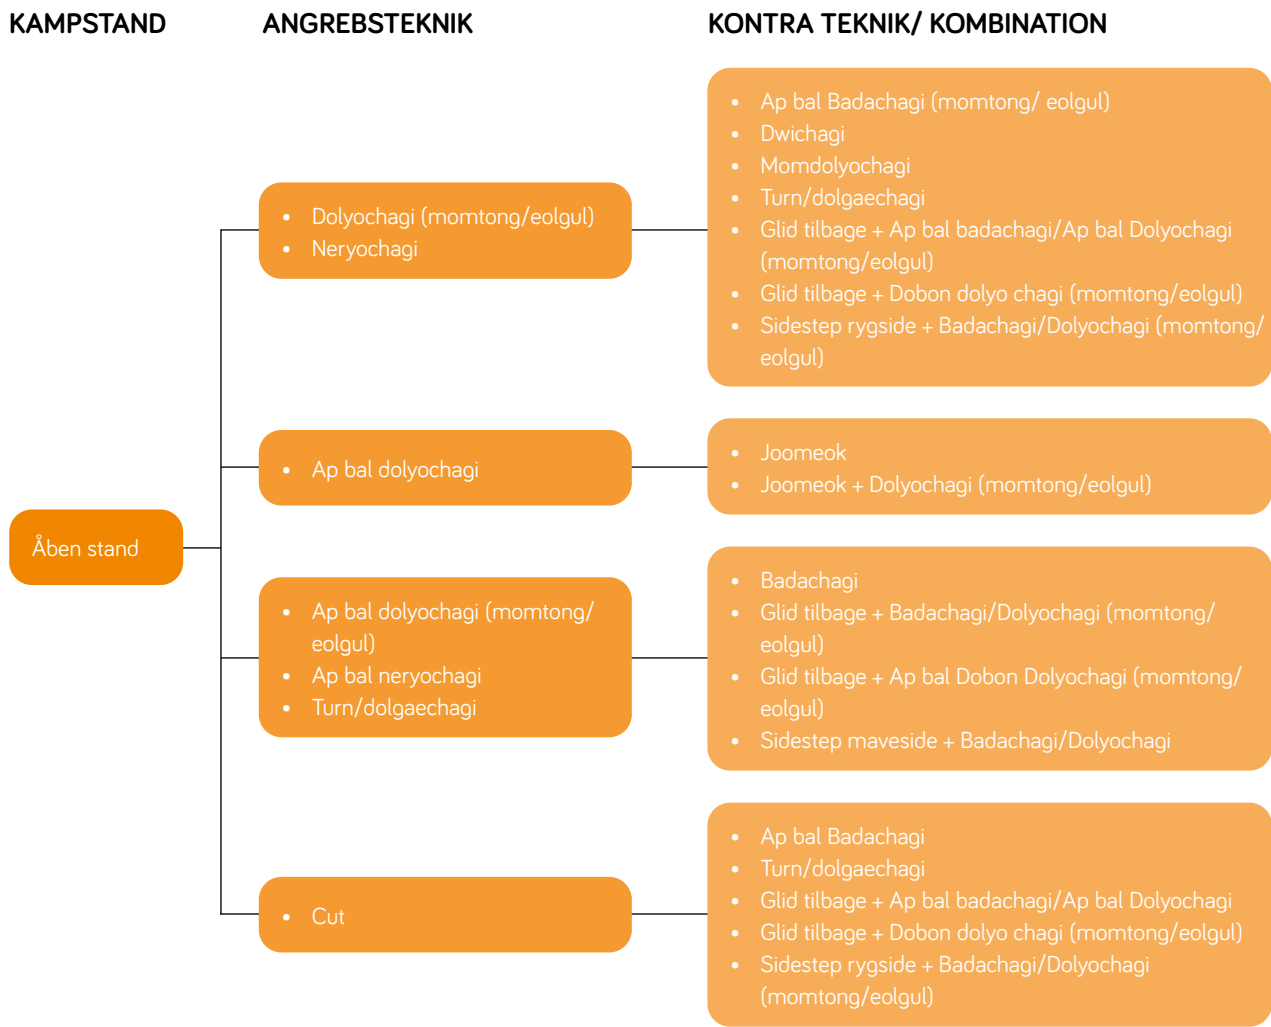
KAMPSTAND

ANGREBSTEKNIK

KONTRA TEKNIK/ KOMBINATION

Åben stand

- Dolyochagi (momtong/eolgul)
- Neryochagi

- Ap bal Badachagi (momtong/ eolgul)
- Dwichagi
- Momdolyochagi
- Turn/dolgaechagi
- Glid tilbage + Ap bal badachagi/Ap bal Dolyochagi (momtong/eolgul)
- Glid tilbage + Dobon dolyo chagi (momtong/eolgul)
- Sidestep rygside + Badachagi/Dolyochagi (momtong/ eolgul)

- Ap bal dolyochagi

- Joomeok
- Joomeok + Dolyochagi (momtong/eolgul)

- Ap bal dolyochagi (momtong/ eolgul)
- Ap bal neryochagi
- Turn/dolgaechagi

- Badachagi
- Glid tilbage + Badachagi/Dolyochagi (momtong/ eolgul)
- Glid tilbage + Ap bal Dobon Dolyochagi (momtong/ eolgul)
- Sidestep maveside + Badachagi/Dolyochagi

- Cut

- Ap bal Badachagi
- Turn/dolgaechagi
- Glid tilbage + Ap bal badachagi/Ap bal Dolyochagi
- Glid tilbage + Dobon dolyo chagi (momtong/eolgul)
- Sidestep rygside + Badachagi/Dolyochagi (momtong/eolgul)